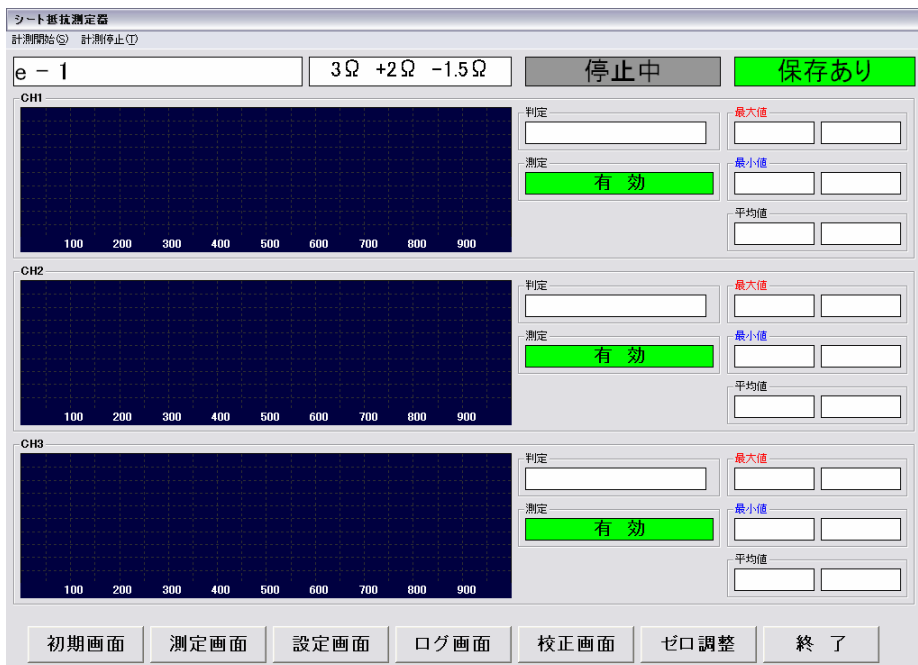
シート抵抗測定器
計測開始(S) 計測停止(T)

e － 1
3Ω +2Ω -1.5Ω
停止中
保存あり

CH1
100 200 300 400 500 600 700 800 900
判定
測定
有 効
最大値
最小値
平均値

CH2
100 200 300 400 500 600 700 800 900
判定
測定
有 効
最大値
最小値
平均値

CH3
100 200 300 400 500 600 700 800 900
判定
測定
有 効
最大値
最小値
平均値

初期画面 測定画面 設定画面 ログ画面 校正画面 ゼロ調整 終 了